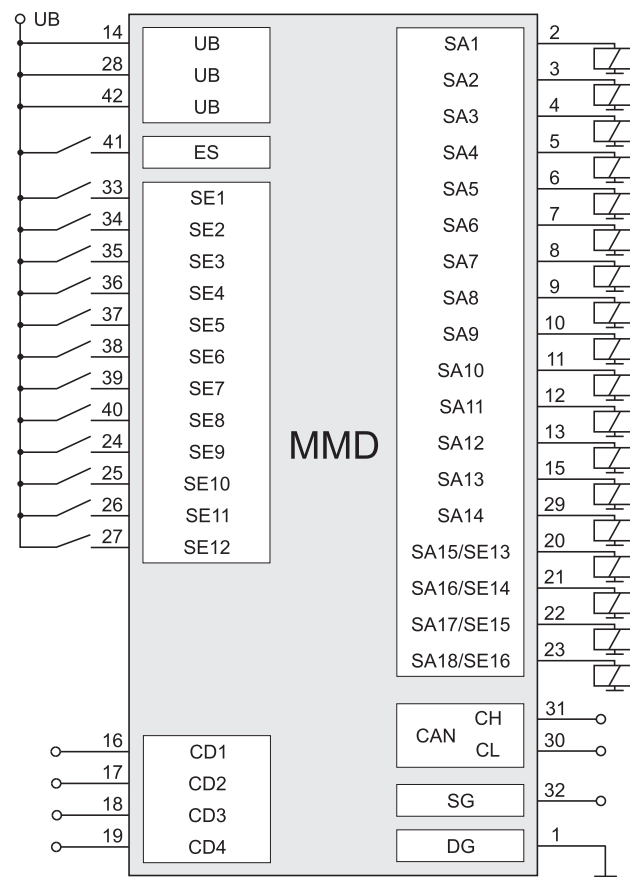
UB

14 UB
28 UB
42 UB

41 ES

33 SE1
34 SE2
35 SE3
36 SE4
37 SE5
38 SE6
39 SE7
40 SE8
24 SE9
25 SE10
26 SE11
27 SE12

MMD

SA1 2
SA2 3
SA3 4
SA4 5
SA5 6
SA6 7
SA7 8
SA8 9
SA9 10
SA10 11
SA11 12
SA12 13
SA13 15
SA14 29
SA15/SE13 20
SA16/SE14 21
SA17/SE15 22
SA18/SE16 23

CAN CH 31
CL 30

SG 32

DG 1

16 CD1
17 CD2
18 CD3
19 CD4